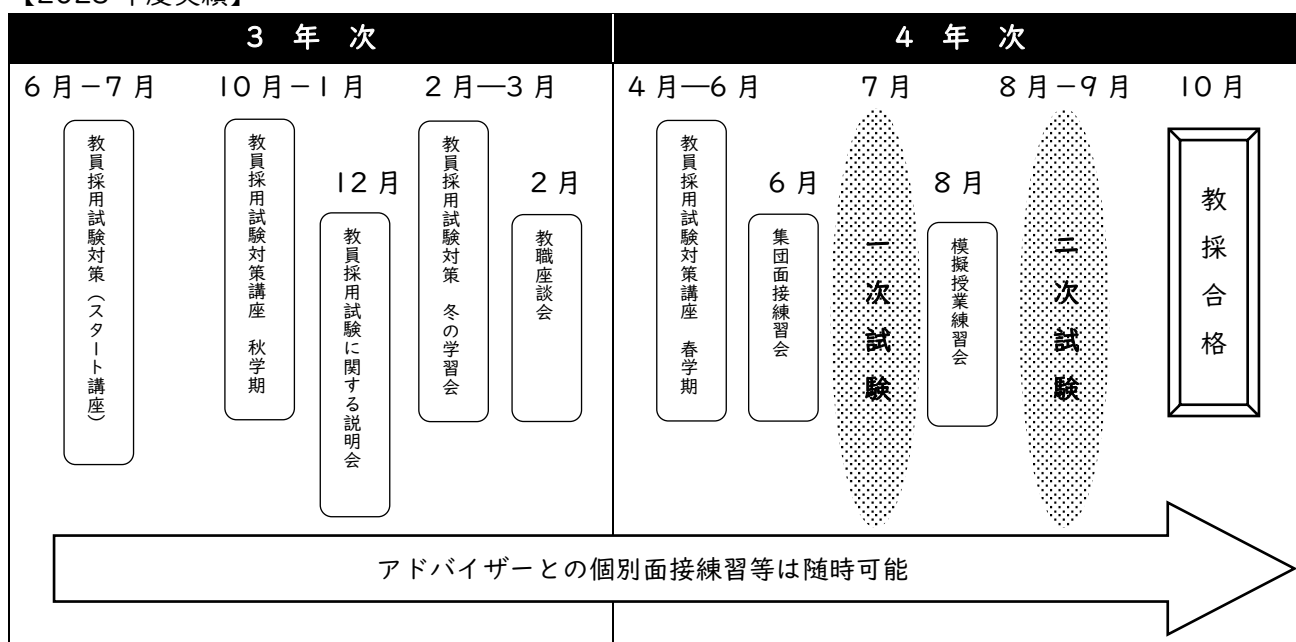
【2023年度実績】

| 3 年 次 | 4 年 次 |
|---|---|

6月－7月

教員採用試験対策（スタート講座）

10月－1月

教員採用試験対策講座　秋学期

12月

教員採用試験に関する説明会

2月—3月

教員採用試験対策　冬の学習会

2月

教職座談会

4月—6月

教員採用試験対策講座　春学期

6月

集団面接練習会

7月

一次試験

8月

模擬授業練習会

8月－9月

二次試験

10月

教採合格

アドバイザーとの個別面接練習等は随時可能